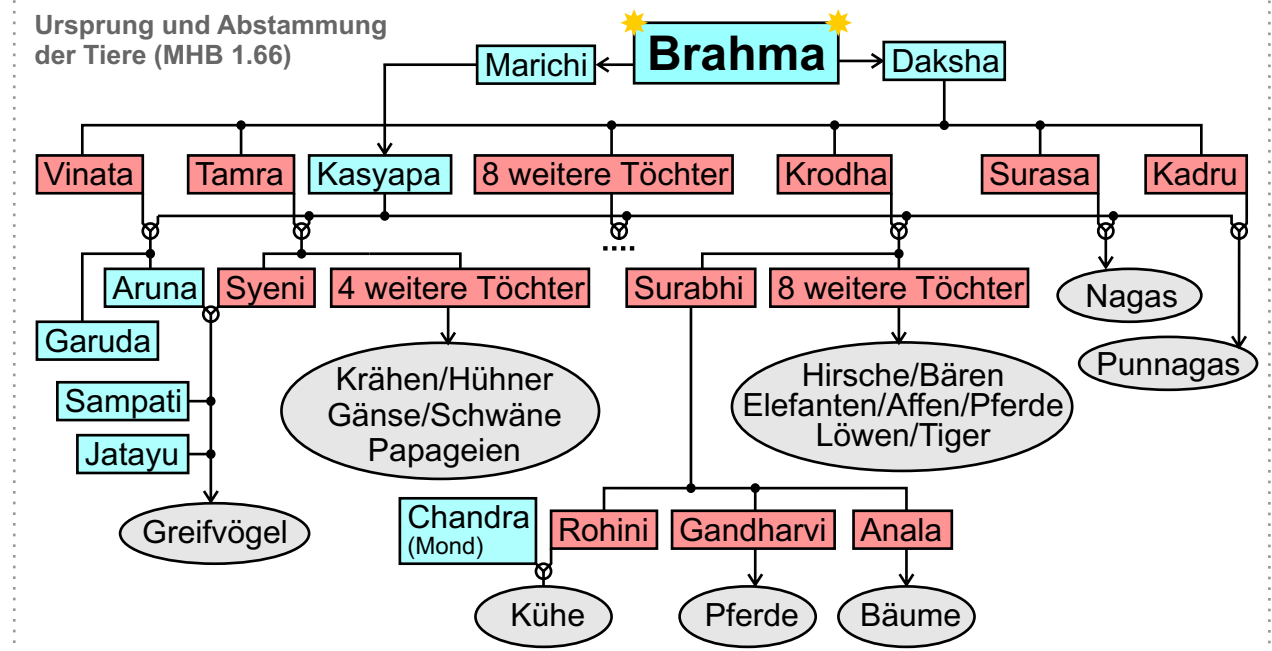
Ursprung und Abstammung der Tiere (MHB 1.66)

Brahma

Marichi

Daksha

Vinata

Tamra

Kasyapa

8 weitere Töchter

Krodha

Surasa

Kadru

....

Aruna

Syeni

4 weitere Töchter

Surabhi

8 weitere Töchter

Nagas

Garuda

Punnagas

Sampati

Jatayu

Krähen/Hühner Gänse/Schwäne Papageien

Hirsche/Bären Elefanten/Affen/Pferde Löwen/Tiger

Greifvögel

Chandra (Mond)

Rohini

Gandharvi

Anala

Kühe

Pferde

Bäume